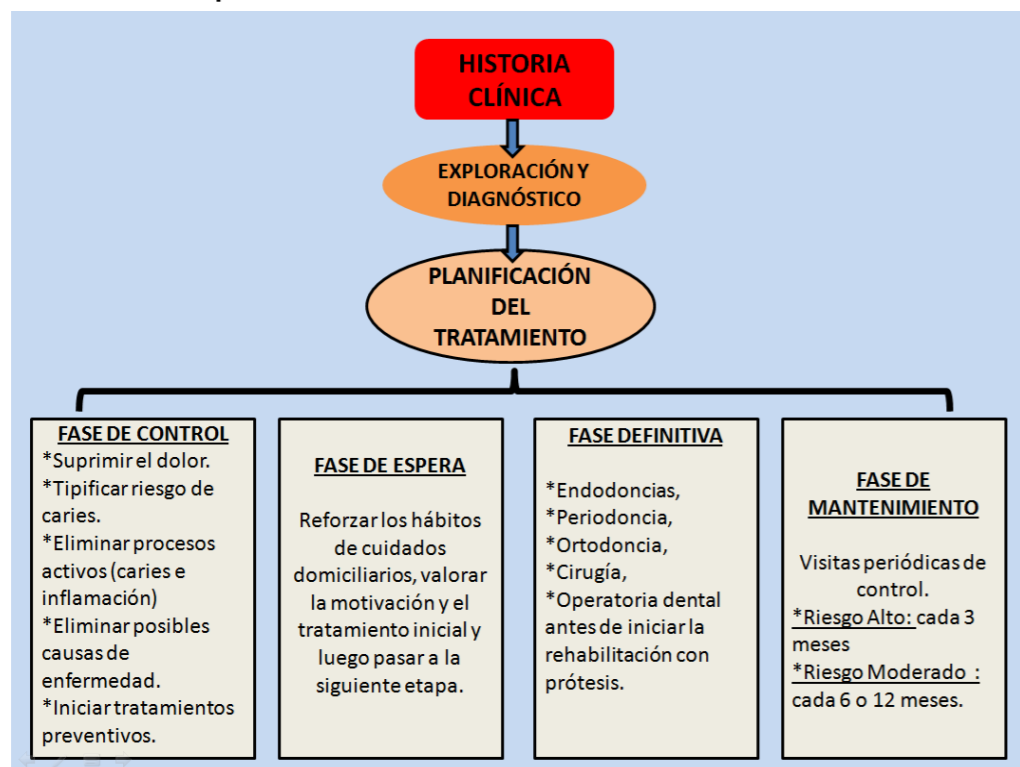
HISTORIA CLÍNICA

EXPLORACIÓN Y DIAGNÓSTICO

PLANIFICACIÓN DEL TRATAMIENTO

FASE DE CONTROL
*Suprimir el dolor.
*Tipificar riesgo de caries.
*Eliminar procesos activos (caries e inflamación)
*Eliminar posibles causas de enfermedad.
*Iniciar tratamientos preventivos.

FASE DE ESPERA

Reforzar los hábitos de cuidados domiciliarios, valorar la motivación y el tratamiento inicial y luego pasar a la siguiente etapa.

FASE DEFINITIVA

*Endodoncias,
*Periodoncia,
*Ortodoncia,
*Cirugía,
*Operatoria dental antes de iniciar la rehabilitación con prótesis.

FASE DE MANTENIMIENTO

Visitas periódicas de control.
*Riesgo Alto: cada 3 meses
*Riesgo Moderado : cada 6 o 12 meses.